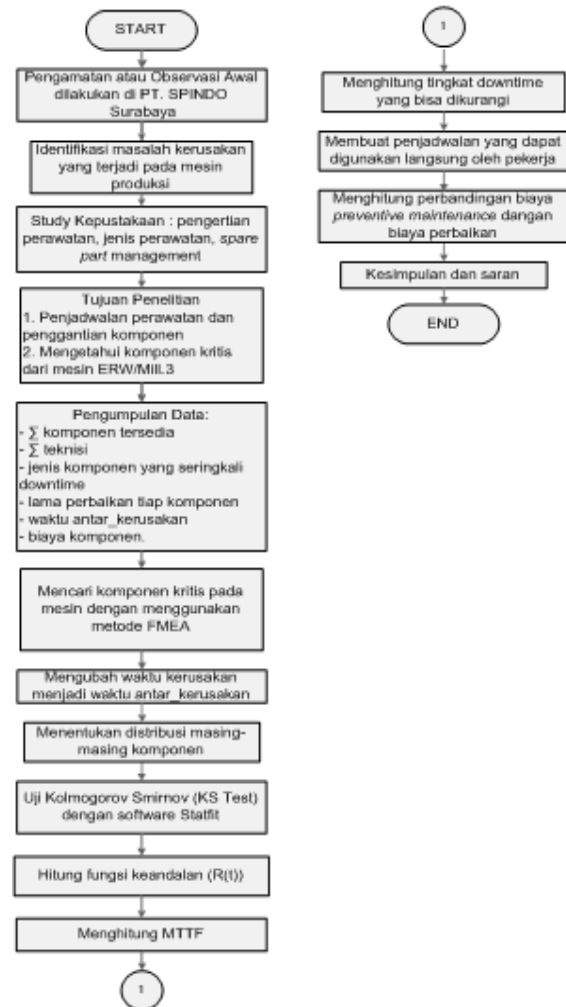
START

Pengamatan atau Observasi Awal dilakukan di PT. SPINDO Surabaya

Identifikasi masalah kerusakan yang terjadi pada mesin produksi

Study Kepustakaan : pengertian perawatan, jenis perawatan, spare part management

Tujuan Penelitian
1. Penjadwalan perawatan dan penggantian komponen
2. Mengetahui komponen kritis dari mesin ERW/MILL3

Pengumpulan Data:
- $\sum$ komponen tersedia
- $\sum$ teknisi
- jenis komponen yang seringkali downtime
- lama perbaikan tiap komponen
- waktu antar_kerusakan
- biaya komponen.

Mencari komponen kritis pada mesin dengan menggunakan metode FMEA

Mengubah waktu kerusakan menjadi waktu antar_kerusakan

Menentukan distribusi masing-masing komponen

Uji Kolmogorov Smirnov (KS Test) dengan software Statfit

Hitung fungsi keandalan (R(t))

Menghitung MTTF

1

1

Menghitung tingkat downtime yang bisa dikurangi

Membuat penjadwalan yang dapat digunakan langsung oleh pekerja

Menghitung perbandingan biaya preventive maintenance dangan biaya perbaikan

Kesimpulan dan saran

END